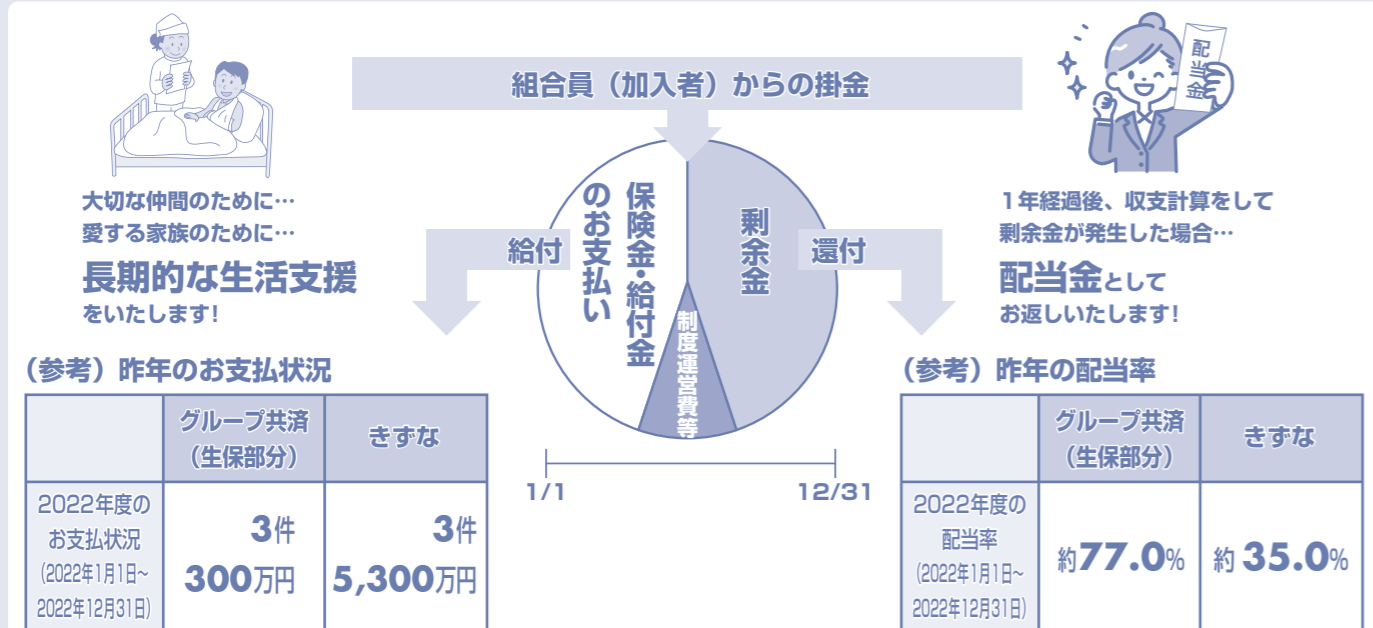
組合員（加入者）からの掛金

大切な仲間のために…
愛する家族のために…
長期的な生活支援
をいたします！

給付

保険金・給付金のお支払い

剰余金

制度運営費等

還付

1/1

12/31

1年経過後、収支計算をして
剰余金が発生した場合…
配当金として
お返しいたします！

配当金

（参考）昨年のお支払状況

| | グループ共済（生保部分） | きずな |
|---|---|---|
| 2022年度のお支払状況 (2022年1月1日~2022年12月31日) | 3件 300万円 | 3件 5,300万円 |

（参考）昨年の配当率

| | グループ共済（生保部分） | きずな |
|---|---|---|
| 2022年度の配当率 (2022年1月1日~2022年12月31日) | 約77.0% | 約 35.0% |